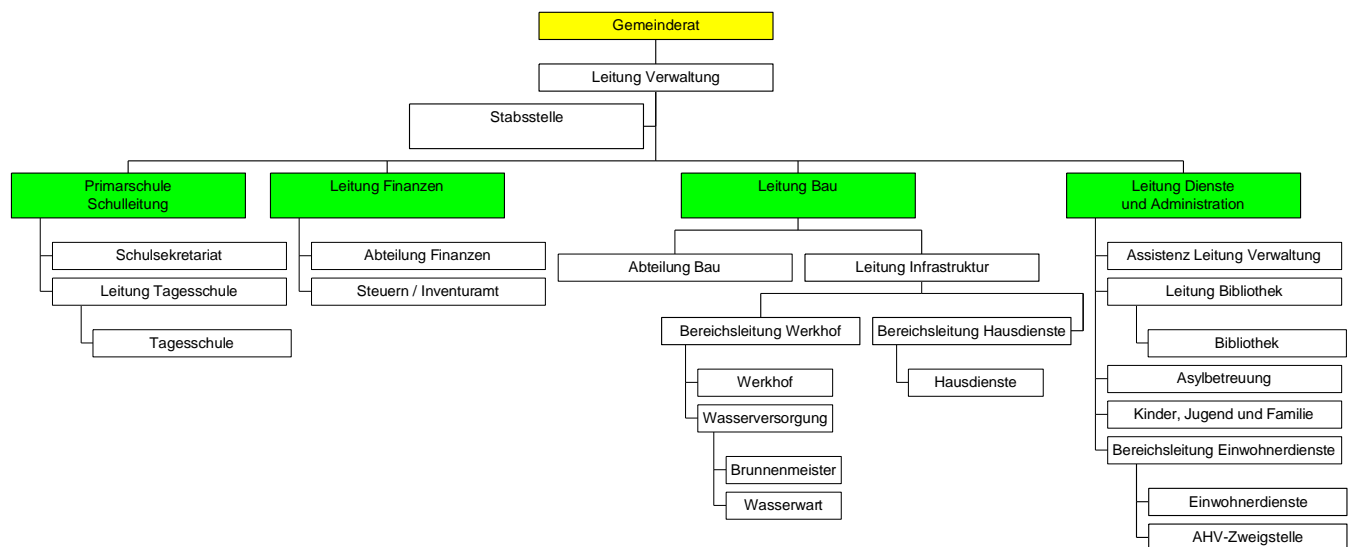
Gemeinderat

Leitung Verwaltung

Stabsstelle

Primarschule
Schulleitung

Schulsekretariat

Leitung Tagesschule

Tagesschule

Leitung Finanzen

Abteilung Finanzen

Steuern / Inventuramt

Leitung Bau

Abteilung Bau

Leitung Infrastruktur

Bereichsleitung Werkhof

Werkhof

Wasserversorgung

Brunnenmeister

Wasserwart

Bereichsleitung Hausdienste

Hausdienste

Leitung Dienste
und Administration

Assistenz Leitung Verwaltung

Leitung Bibliothek

Bibliothek

Asylbetreuung

Kinder, Jugend und Familie

Bereichsleitung Einwohnerdienste

Einwohnerdienste

AHV-Zweigstelle